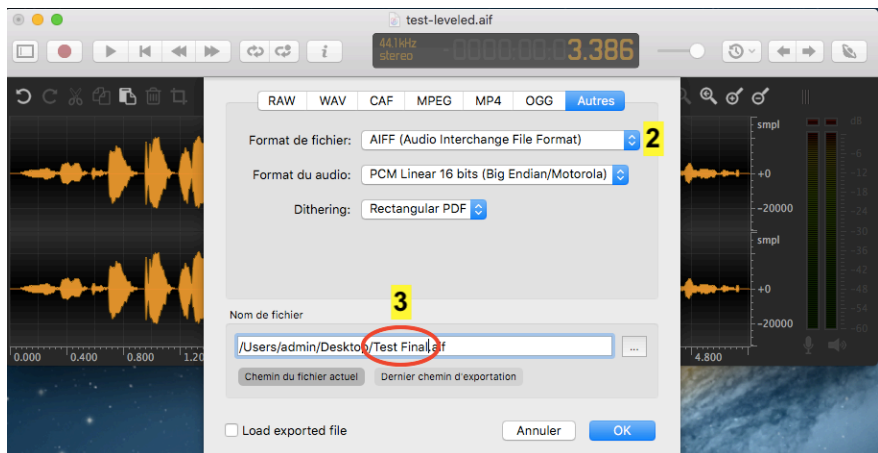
test-leveled.aif

44.1kHz
stereo

3.386

RAW | WAV | CAF | MPEG | MP4 | OGG | Autres

Format de fichier: AIFF (Audio Interchange File Format)

2

Format du audio: PCM Linear 16 bits (Big Endian/Motorola)

Dithering: Rectangular PDF

3

Nom de fichier

/Users/admin/Desktop/Test Final.aif

...

Chemin du fichier actuel

Dernier chemin d'exportation

Load exported file

Annuler

OK

smpl
+0
−20000
smpl
+0
−20000

dB
−6
−12
−18
−24
−30
−36
−42
−48
−54
−60

0.000
0.400
0.800
1.20
4.800